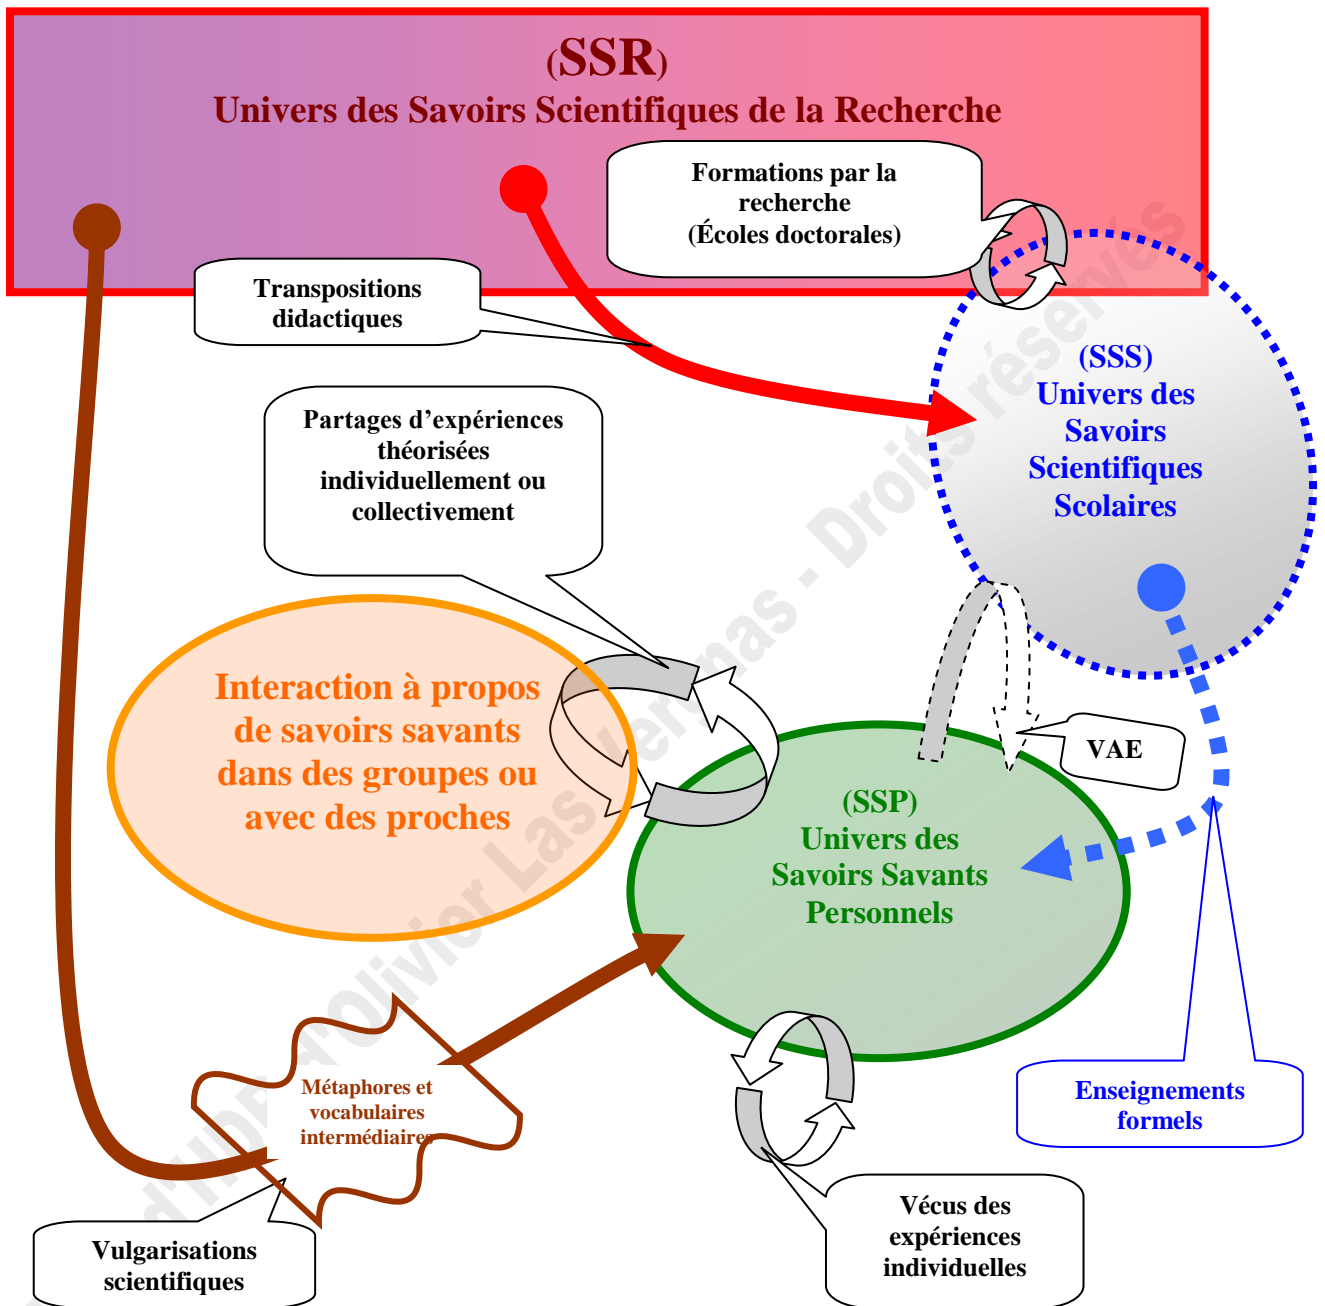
(SSR)
Univers des Savoirs Scientifiques de la Recherche

Formations par la recherche (Écoles doctorales)

Transpositions didactiques

(SSS)
Univers des Savoirs Scientifiques Scolaires

Partages d'expériences théorisées individuellement ou collectivement

Interaction à propos de savoirs savants dans des groupes ou avec des proches

VAE

(SSP)
Univers des Savoirs Savants Personnels

Métaphores et vocabulaires intermédiaires

Enseignements formels

Vulgarisations scientifiques

Vécus des expériences individuelles

d'HDR Olivier Las Vergnas - Droits réservés